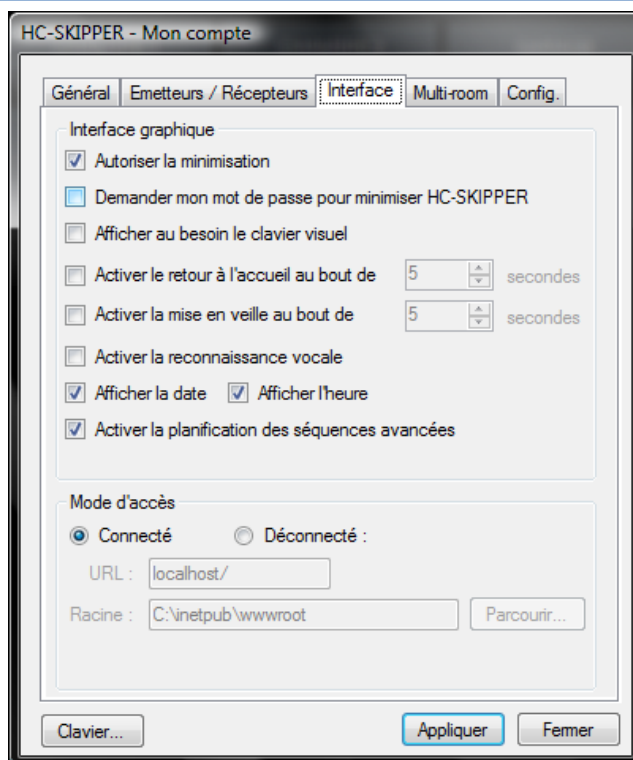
HC-SKIPPER - Mon compte

Général | Emetteurs / Récepteurs | Interface | Multi-room | Config.

Interface graphique

Autoriser la minimisation

Demander mon mot de passe pour minimiser HC-SKIPPER

Afficher au besoin le clavier visuel

Activer le retour à l'accueil au bout de 5 secondes

Activer la mise en veille au bout de 5 secondes

Activer la reconnaissance vocale

Afficher la date Afficher l'heure

Activer la planification des séquences avancées

Mode d'accès

Connecté Déconnecté :

URL : localhost/

Racine : C:\inetpub\wwwroot Parcourir...

Clavier... Appliquer Fermer